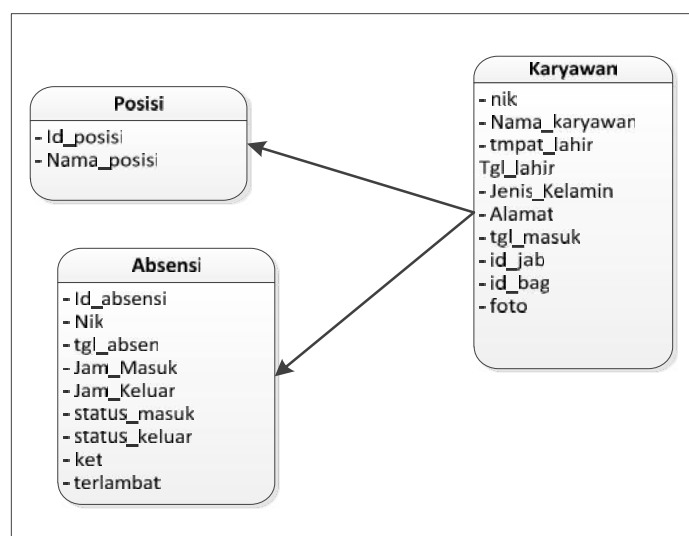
Posisi
- Id_posisi
- Nama_posisi

Absensi
- Id_absensi
- Nik
- tgl_absen
- Jam_Masuk
- Jam_Keluar
- status_masuk
- status_keluar
- ket
- terlambat

Karyawan
- nik
- Nama_karyawan
- tmpat_lahir
Tgl_lahir
- Jenis_Kelamin
- Alamat
- tgl_masuk
- id_jab
- id_bag
- foto